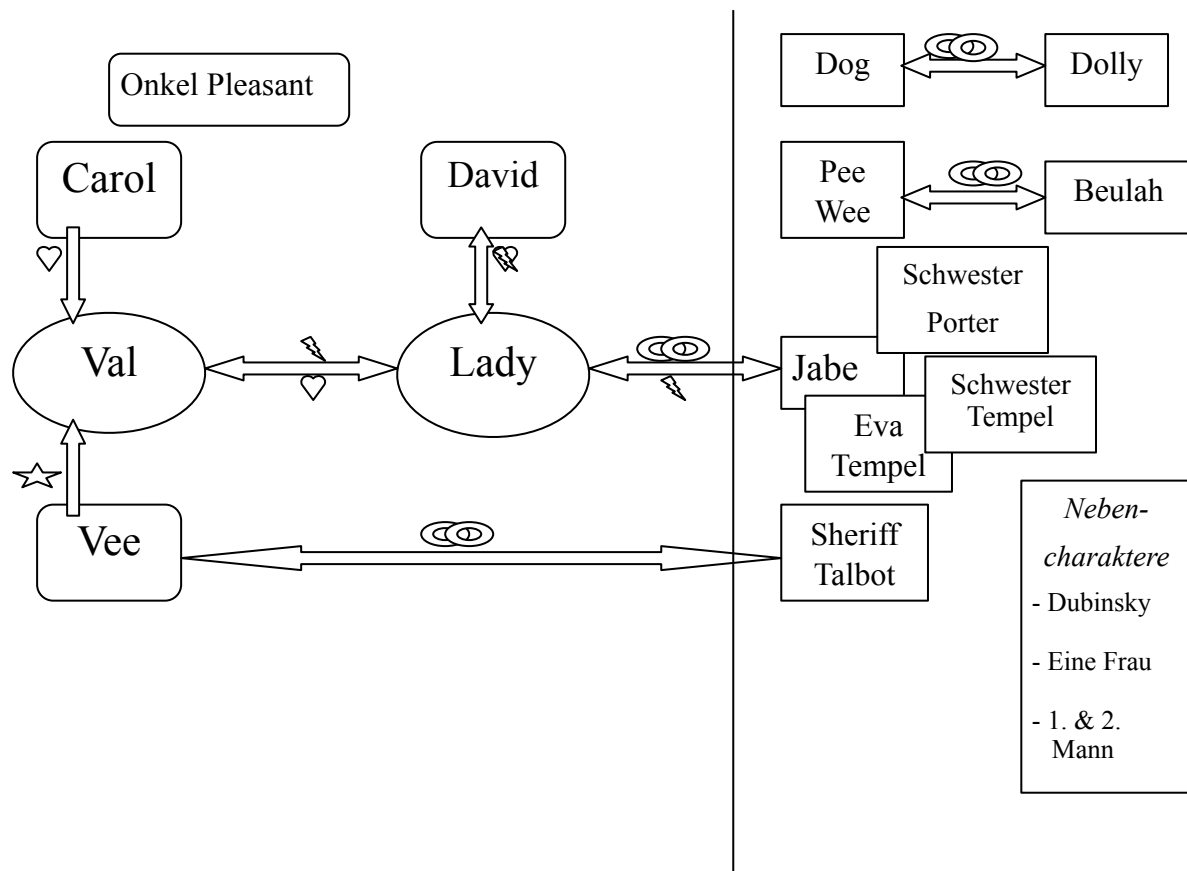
Onkel Pleasant

Carol

David

Val

Lady

Vee

Dog

Dolly

Pee Wee

Beulah

Schwester Porter

Jabe

Schwester Tempel

Eva Tempel

Sheriff Talbot

*Neben-charaktere*

- Dubinsky

- Eine Frau

- 1. & 2. Mann